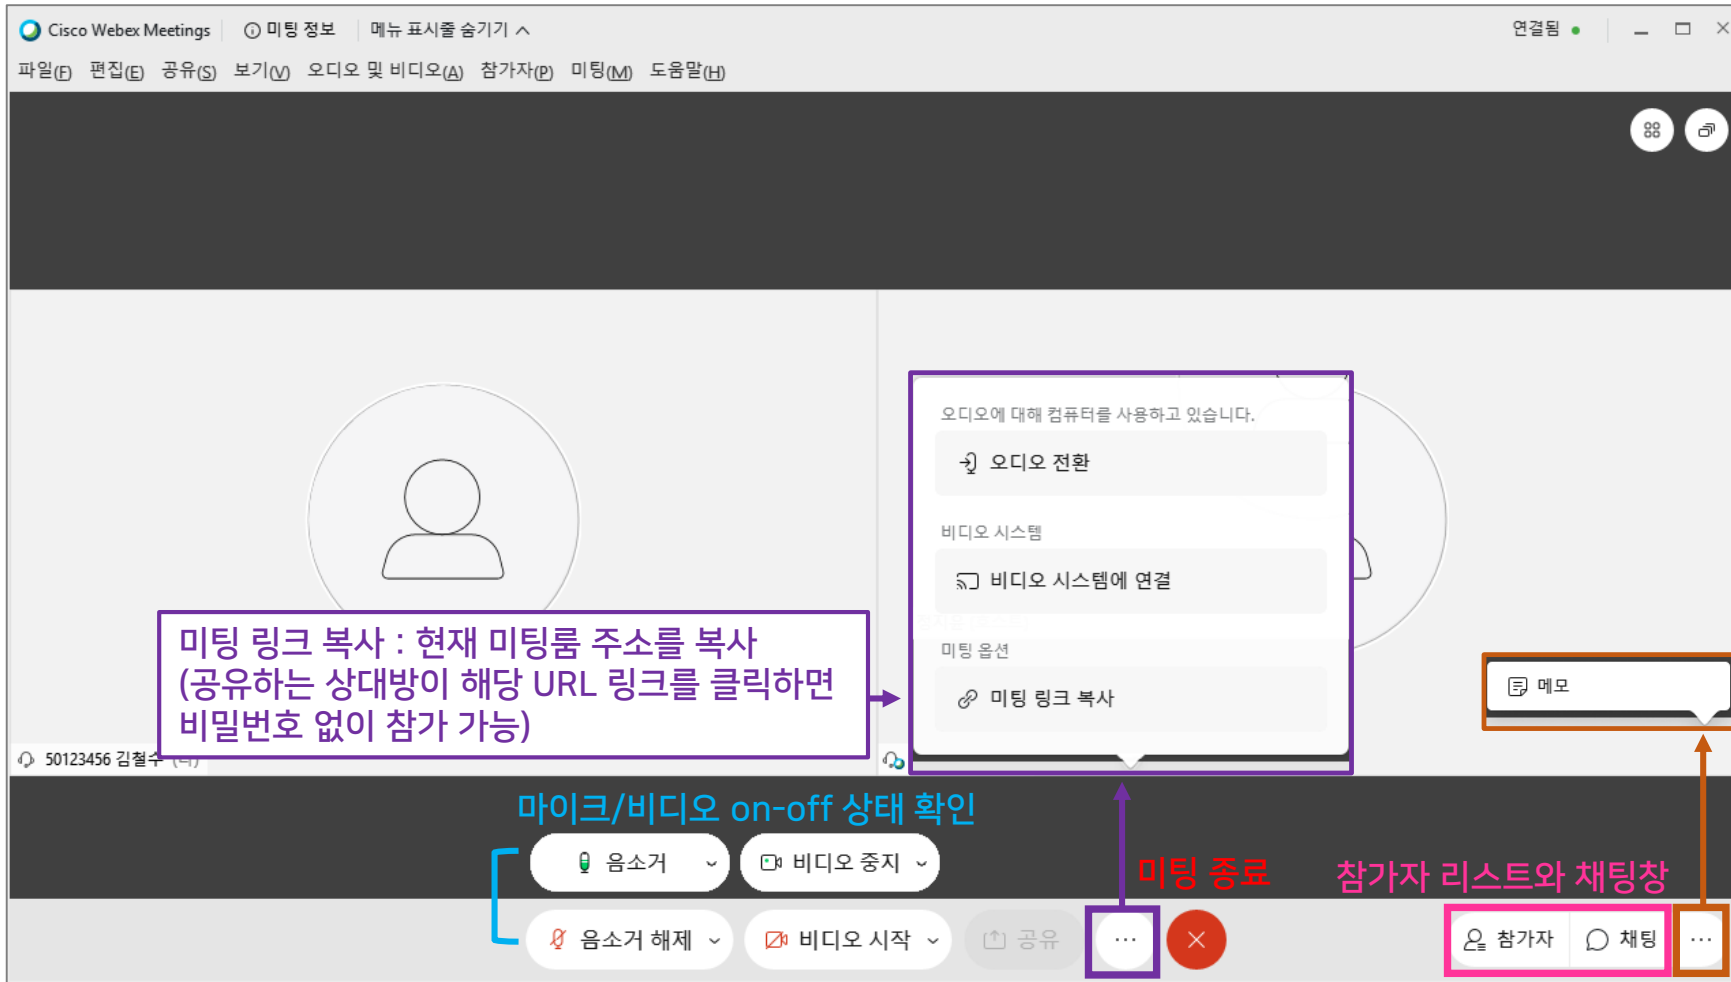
Cisco Webex Meetings ⓘ 미팅 정보 메뉴 표시줄 숨기기 ^ 연결됨 ●

파일(F) 편집(E) 공유(S) 보기(V) 오디오 및 비디오(A) 참가자(P) 미팅(M) 도움말(H)

오디오에 대해 컴퓨터를 사용하고 있습니다.

오디오 전환

비디오 시스템

비디오 시스템에 연결

미팅 옵션

미팅 링크 복사

미팅 링크 복사 : 현재 미팅룸 주소를 복사 (공유하는 상대방이 해당 URL 링크를 클릭하면 비밀번호 없이 참가 가능)

50123456 김철수

메모

마이크/비디오 on-off 상태 확인

음소거

비디오 중지

음소거 해제

비디오 시작

공유

미팅 종료

참가자 리스트와 채팅창

참가자

채팅